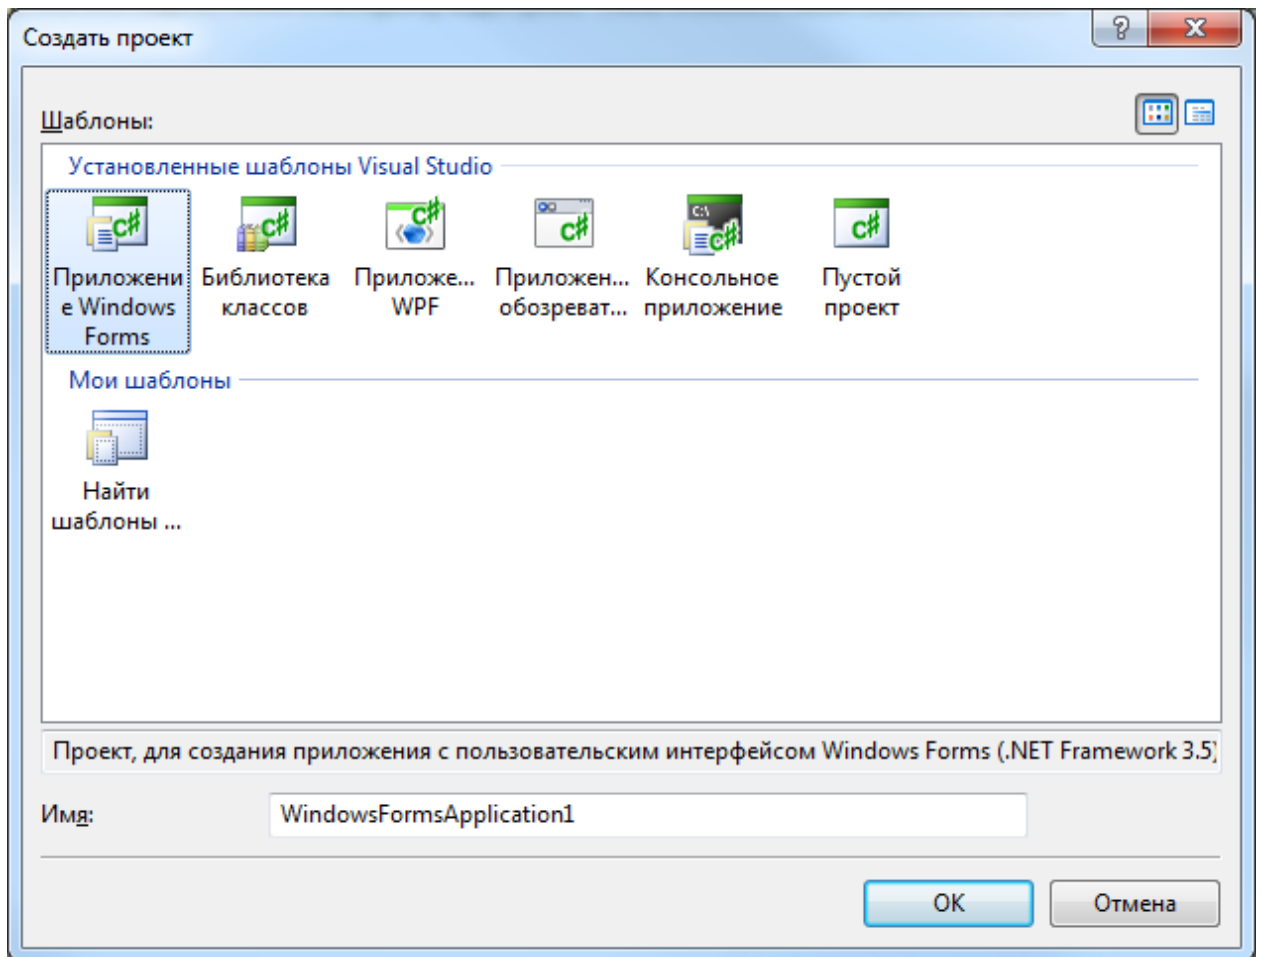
Создать проект

?

X

Шаблоны:

Установленные шаблоны Visual Studio

Приложение Windows Forms

Библиотека классов

Приложе... WPF

Приложен... обозреват...

Консольное приложение

Пустой проект

Мои шаблоны

Найти шаблоны ...

Проект, для создания приложения с пользовательским интерфейсом Windows Forms (.NET Framework 3.5)

Имя:

WindowsFormsApplication1

OK

Отмена